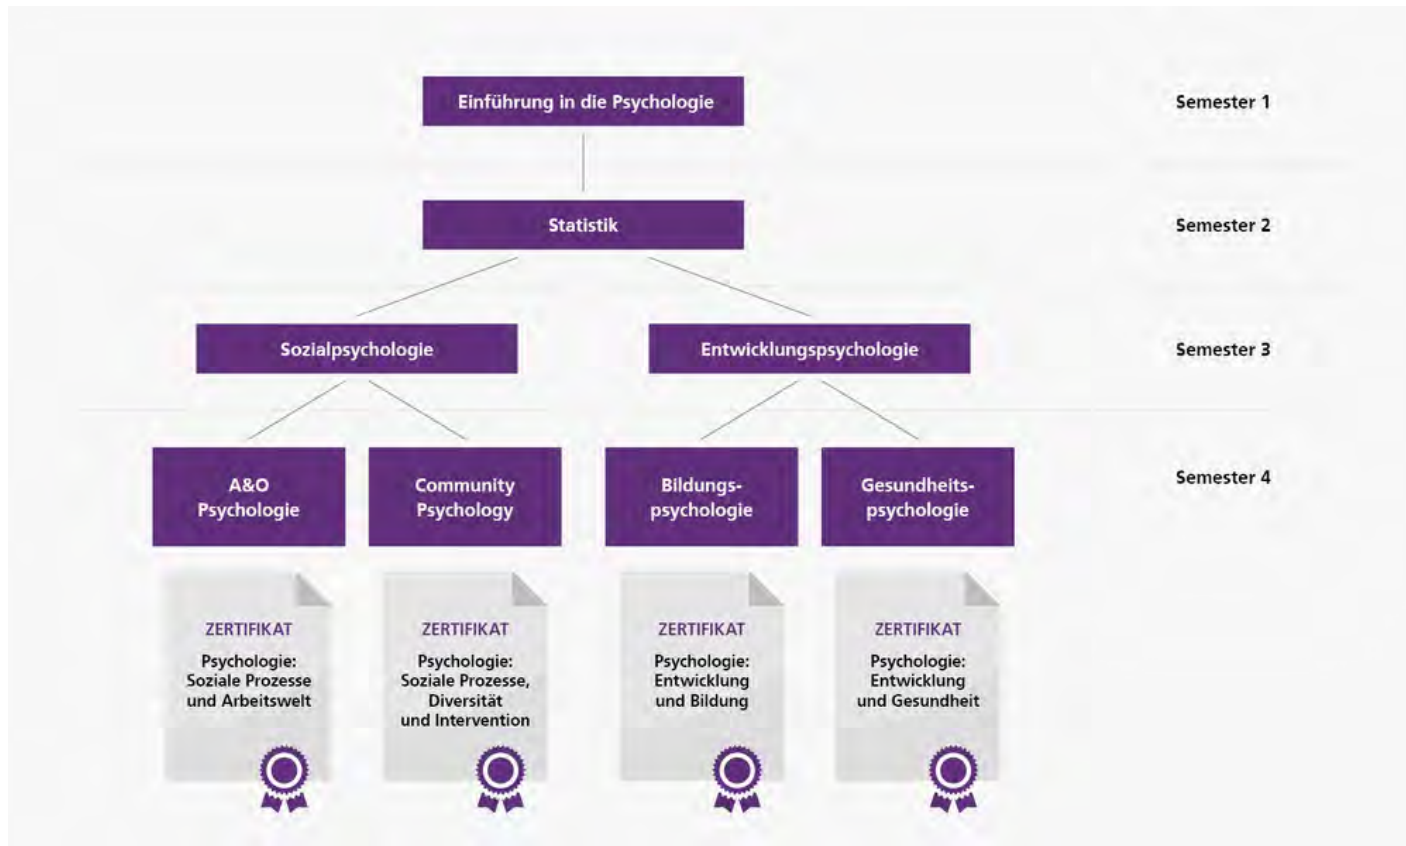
Einführung in die Psychologie

Semester 1

Statistik

Semester 2

Sozialpsychologie

Entwicklungspsychologie

Semester 3

A&O Psychologie

Community Psychology

Bildungspsychologie

Gesundheitspsychologie

Semester 4

ZERTIFIKAT
Psychologie: Soziale Prozesse und Arbeitswelt

ZERTIFIKAT
Psychologie: Soziale Prozesse, Diversität und Intervention

ZERTIFIKAT
Psychologie: Entwicklung und Bildung

ZERTIFIKAT
Psychologie: Entwicklung und Gesundheit